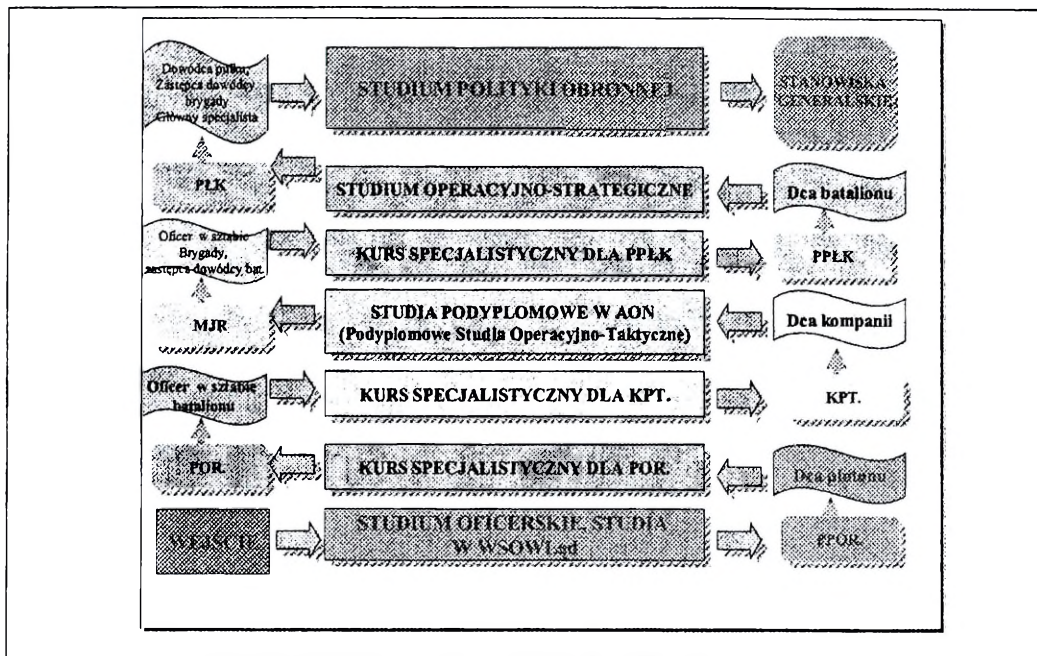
Dowódca pułku, Zastępca dowódcy brygady Główny specjalista

STUDIUM POLITYKI OBRONNEJ

STANOWISKA GENERALSKIE

PŁK

STUDIUM OPERACYJNO-STRATEGICZNE

Dca batalionu

Oficer w sztabie Brygady, zastępca dowódcy bat.

KURS SPECJALISTYCZNY DLA PPŁK

PPŁK

MJR

STUDIA PODYPLOMOWE W AON (Podyplomowe Studia Operacyjno-Taktyczne)

Dca kompanii

Oficer w sztabie batalionu

KURS SPECJALISTYCZNY DLA KPT.

KPT.

POR.

KURS SPECJALISTYCZNY DLA POR.

Dca plutonu

WEJŚCIE

STUDIUM OFICERSKIE, STUDIA W WSOWLąd

PPOR.